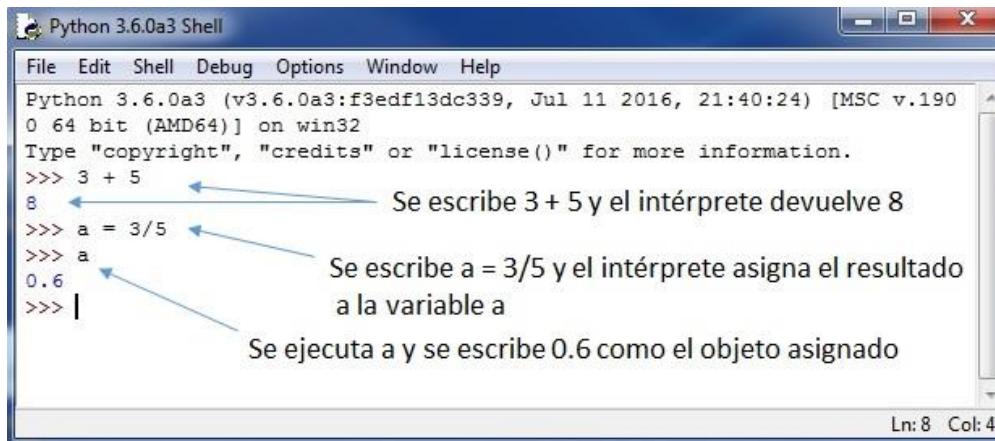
Python 3.6.0a3 Shell

File Edit Shell Debug Options Window Help

Python 3.6.0a3 (v3.6.0a3:f3edf13dc339, Jul 11 2016, 21:40:24) [MSC v.1900 64 bit (AMD64)] on win32
Type "copyright", "credits" or "license()" for more information.
>>> 3 + 5
8
>>> a = 3/5
>>> a
0.6
>>>

Se escribe 3 + 5 y el intérprete devuelve 8

Se escribe a = 3/5 y el intérprete asigna el resultado a la variable a

Se ejecuta a y se escribe 0.6 como el objeto asignado

Ln: 8 Col: 4